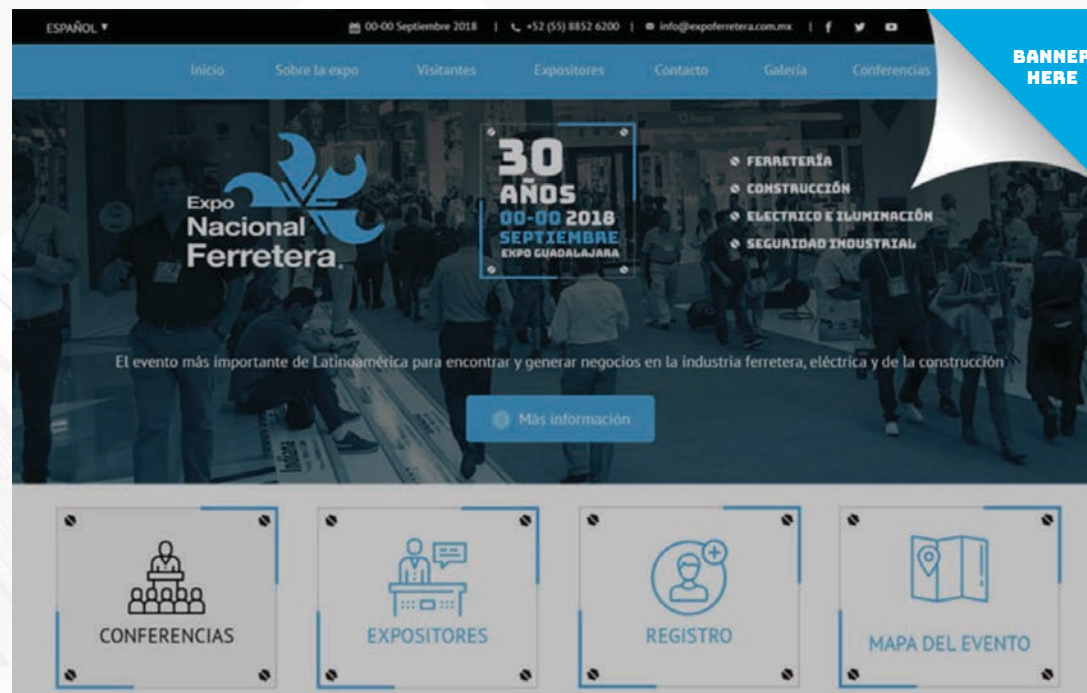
ESPAÑOL ▾ 00-00 Septiembre 2018 | +52 (55) 8852 6200 | info@expoferretera.com.mx

BANNER HERE

Inicio Sobre la expo Visitantes Expositores Contacto Galería Conferencias

Expo Nacional Ferretera

30 AÑOS 00-00 2018 SEPTIEMBRE EXPO GUADALAJARA

FERRETERÍA
CONSTRUCCIÓN
ELECTRICO E ILUMINACIÓN
SEGURIDAD INDUSTRIAL

El evento más importante de Latinoamérica para encontrar y generar negocios en la industria ferretera, eléctrica y de la construcción

Más información

CONFERENCIAS

EXPOSITORES

REGISTRO

MAPA DEL EVENTO